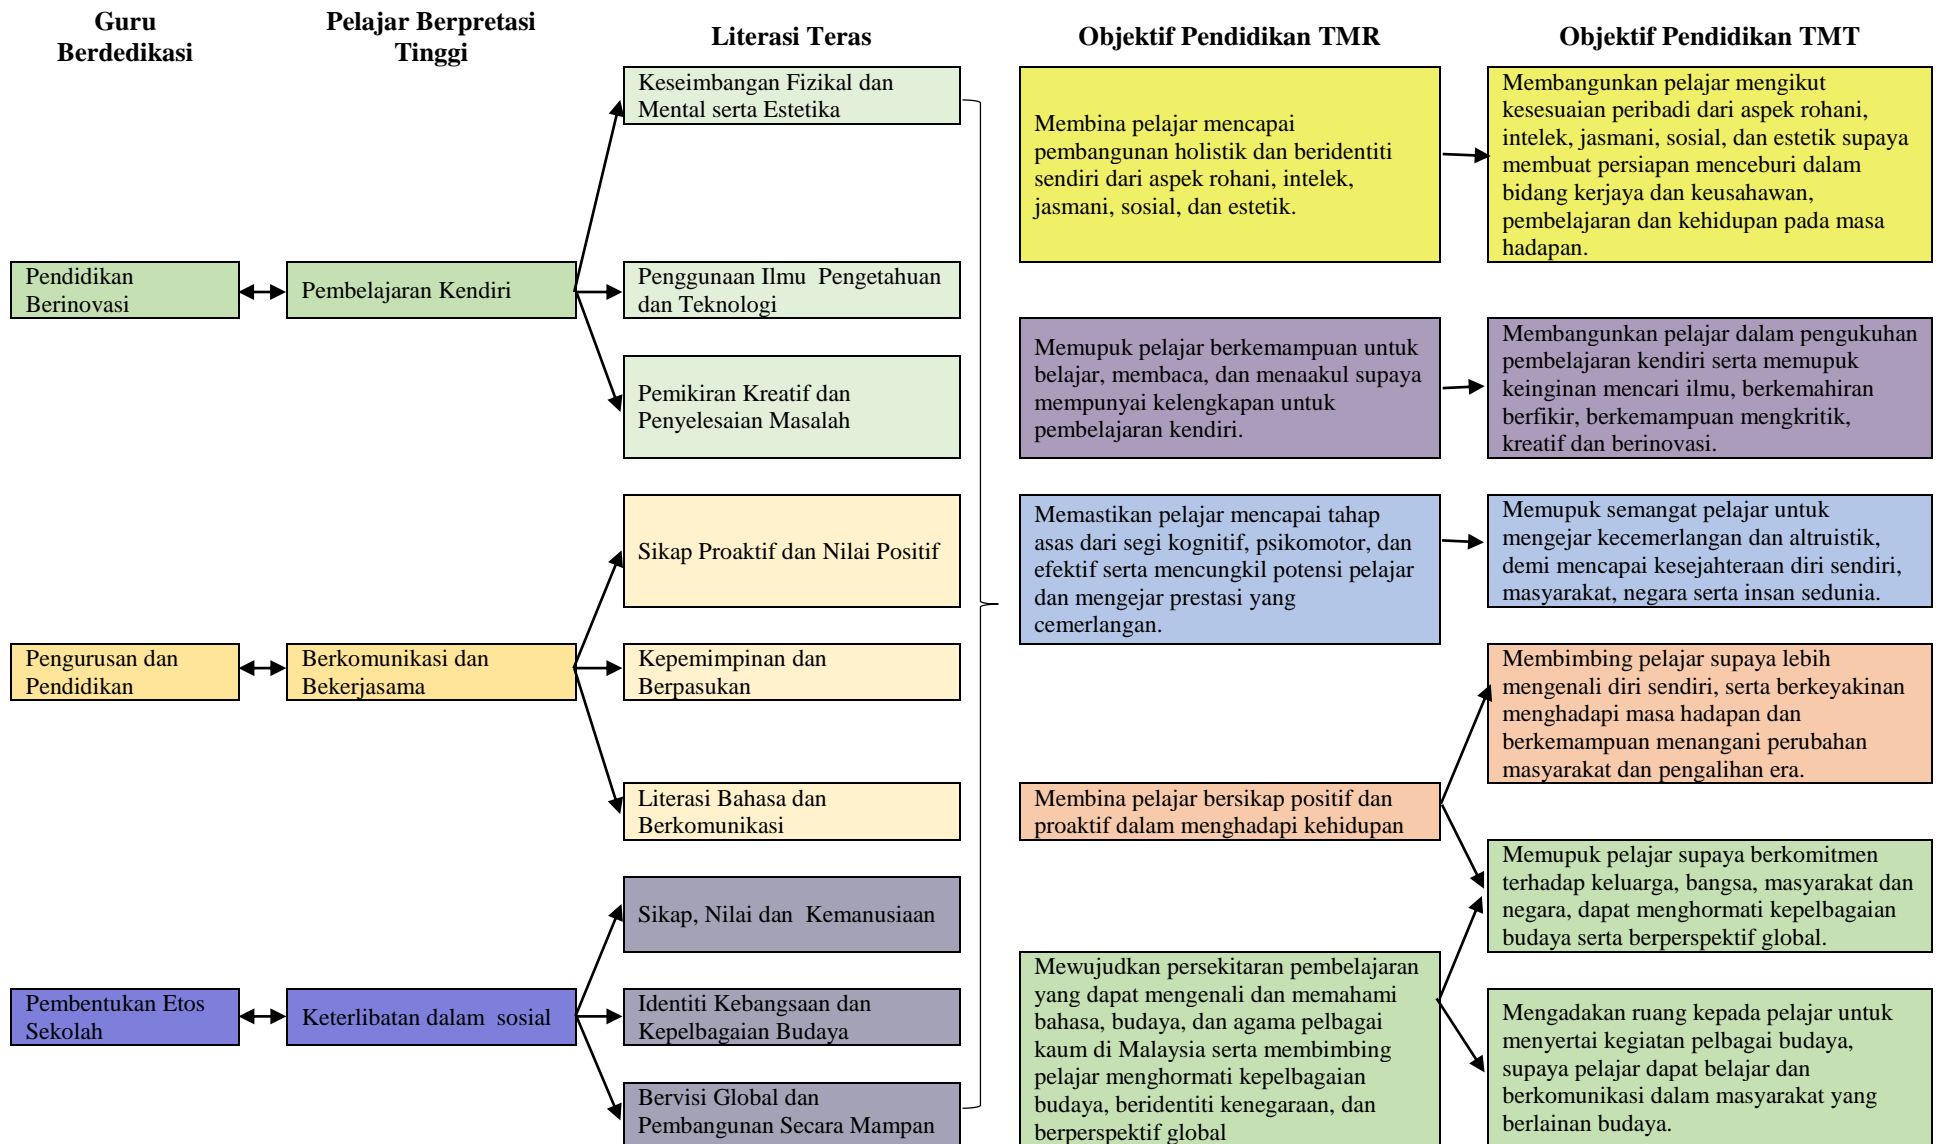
Guru Berdedikasi

Pelajar Berpretasi Tinggi

Literasi Teras

Objektif Pendidikan TMR

Objektif Pendidikan TMT

Pendidikan Berinovasi

Pembelajaran Kendiri

Keseimbangan Fizikal dan Mental serta Estetika

Penggunaan Ilmu Pengetahuan dan Teknologi

Pemikiran Kreatif dan Penyelesaian Masalah

Membina pelajar mencapai pembangunan holistik dan beridentiti sendiri dari aspek rohani, intelek, jasmani, sosial, dan estetik.

Membangunkan pelajar mengikut kesesuaian peribadi dari aspek rohani, intelek, jasmani, sosial, dan estetik supaya membuat persiapan menceburi dalam bidang kerjaya dan keusahawan, pembelajaran dan kehidupan pada masa hadapan.

Memupuk pelajar berkemampuan untuk belajar, membaca, dan menaakul supaya mempunyai kelengkapan untuk pembelajaran kendiri.

Membangunkan pelajar dalam pengukuhan pembelajaran kendiri serta memupuk keinginan mencari ilmu, berkemahiran berfikir, berkemampuan mengkritik, kreatif dan berinovasi.

Pengurusan dan Pendidikan

Berkomunikasi dan Bekerjasama

Sikap Proaktif dan Nilai Positif

Kepemimpinan dan Berpasukan

Literasi Bahasa dan Berkomunikasi

Memastikan pelajar mencapai tahap asas dari segi kognitif, psikomotor, dan efektif serta mencungkil potensi pelajar dan mengejar prestasi yang cemerlangan.

Memupuk semangat pelajar untuk mengejar kecemerlangan dan altruistik, demi mencapai kesejahteraan diri sendiri, masyarakat, negara serta insan sedunia.

Membimbing pelajar supaya lebih mengenali diri sendiri, serta berkeyakinan menghadapi masa hadapan dan berkemampuan menangani perubahan masyarakat dan pengalihan era.

Membina pelajar bersikap positif dan proaktif dalam menghadapi kehidupan

Pembentukan Etos Sekolah

Keterlibatan dalam sosial

Sikap, Nilai dan Kemanusiaan

Identiti Kebangsaan dan Kepelbagaian Budaya

Bervisi Global dan Pembangunan Secara Mampan

Memupuk pelajar supaya berkomitmen terhadap keluarga, bangsa, masyarakat dan negara, dapat menghormati kepelbagaian budaya serta berperspektif global.

Mewujudkan persekitaran pembelajaran yang dapat mengenali dan memahami bahasa, budaya, dan agama pelbagai kaum di Malaysia serta membimbing pelajar menghormati kepelbagaian budaya, beridentiti kenegaraan, dan berperspektif global

Mengadakan ruang kepada pelajar untuk menyertai kegiatan pelbagai budaya, supaya pelajar dapat belajar dan berkomunikasi dalam masyarakat yang berlainan budaya.